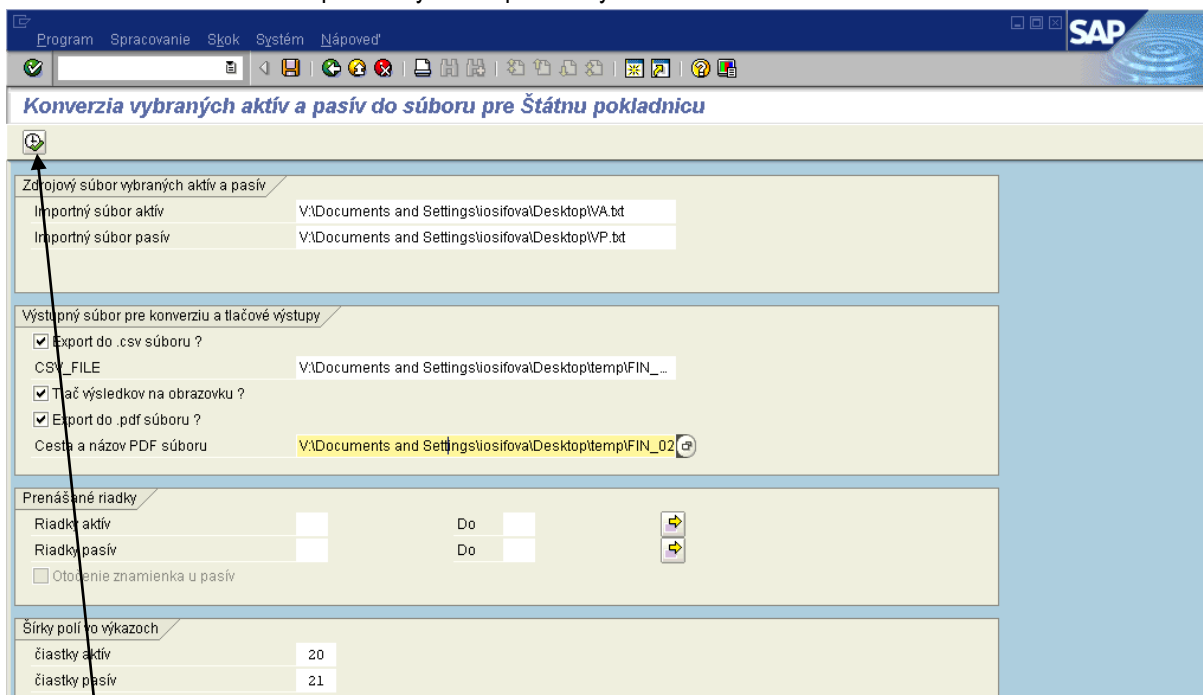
Program Spracovanie Skok Systém Nápoveď

SAP

Konverzia vybraných aktív a pasív do súboru pre Štátnu pokladnicu

Zdrojový súbor vybraných aktív a pasív

Importný súbor aktív V:\Documents and Settings\iosifova\Desktop\VA.txt

Importný súbor pasív V:\Documents and Settings\iosifova\Desktop\VP.txt

Výstupný súbor pre konverziu a tlačové výstupy

Export do .csv súboru ?

CSV_FILE V:\Documents and Settings\iosifova\Desktop\temp\FIN_...

Tlač výsledkov na obrazovku ?

Export do .pdf súboru ?

Cesta a názov PDF súboru V:\Documents and Settings\iosifova\Desktop\temp\FIN_02

Prenášané riadky

Riadky aktív Do

Riadky pasív Do

Otočenie znamienka u pasív

Šírky polí vo výkazoch

čiastky aktív 20

čiastky pasív 21